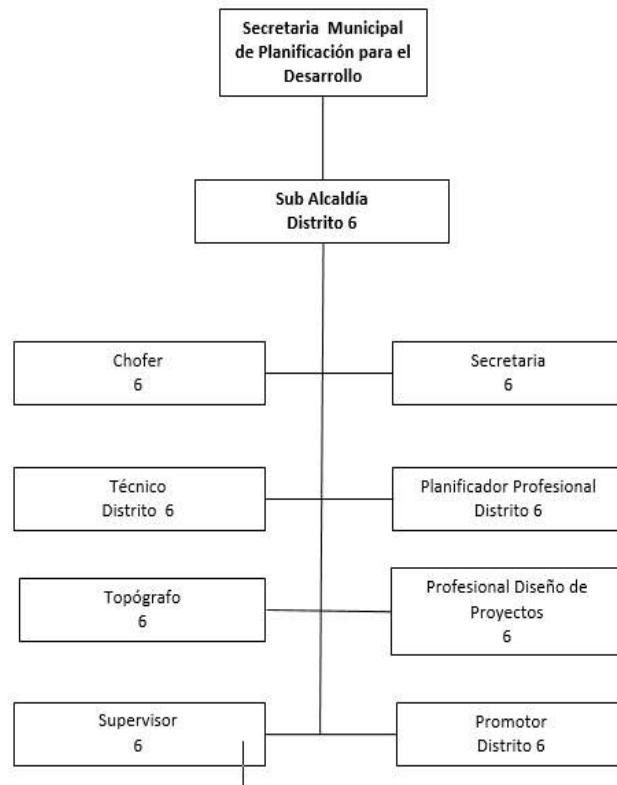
Secretaria Municipal de Planificación para el Desarrollo

Sub Alcaldía
Distrito 6

Chofer
6

Secretaria
6

Técnico
Distrito 6

Planificador Profesional
Distrito 6

Topógrafo
6

Profesional Diseño de Proyectos
6

Supervisor
6

Promotor
Distrito 6